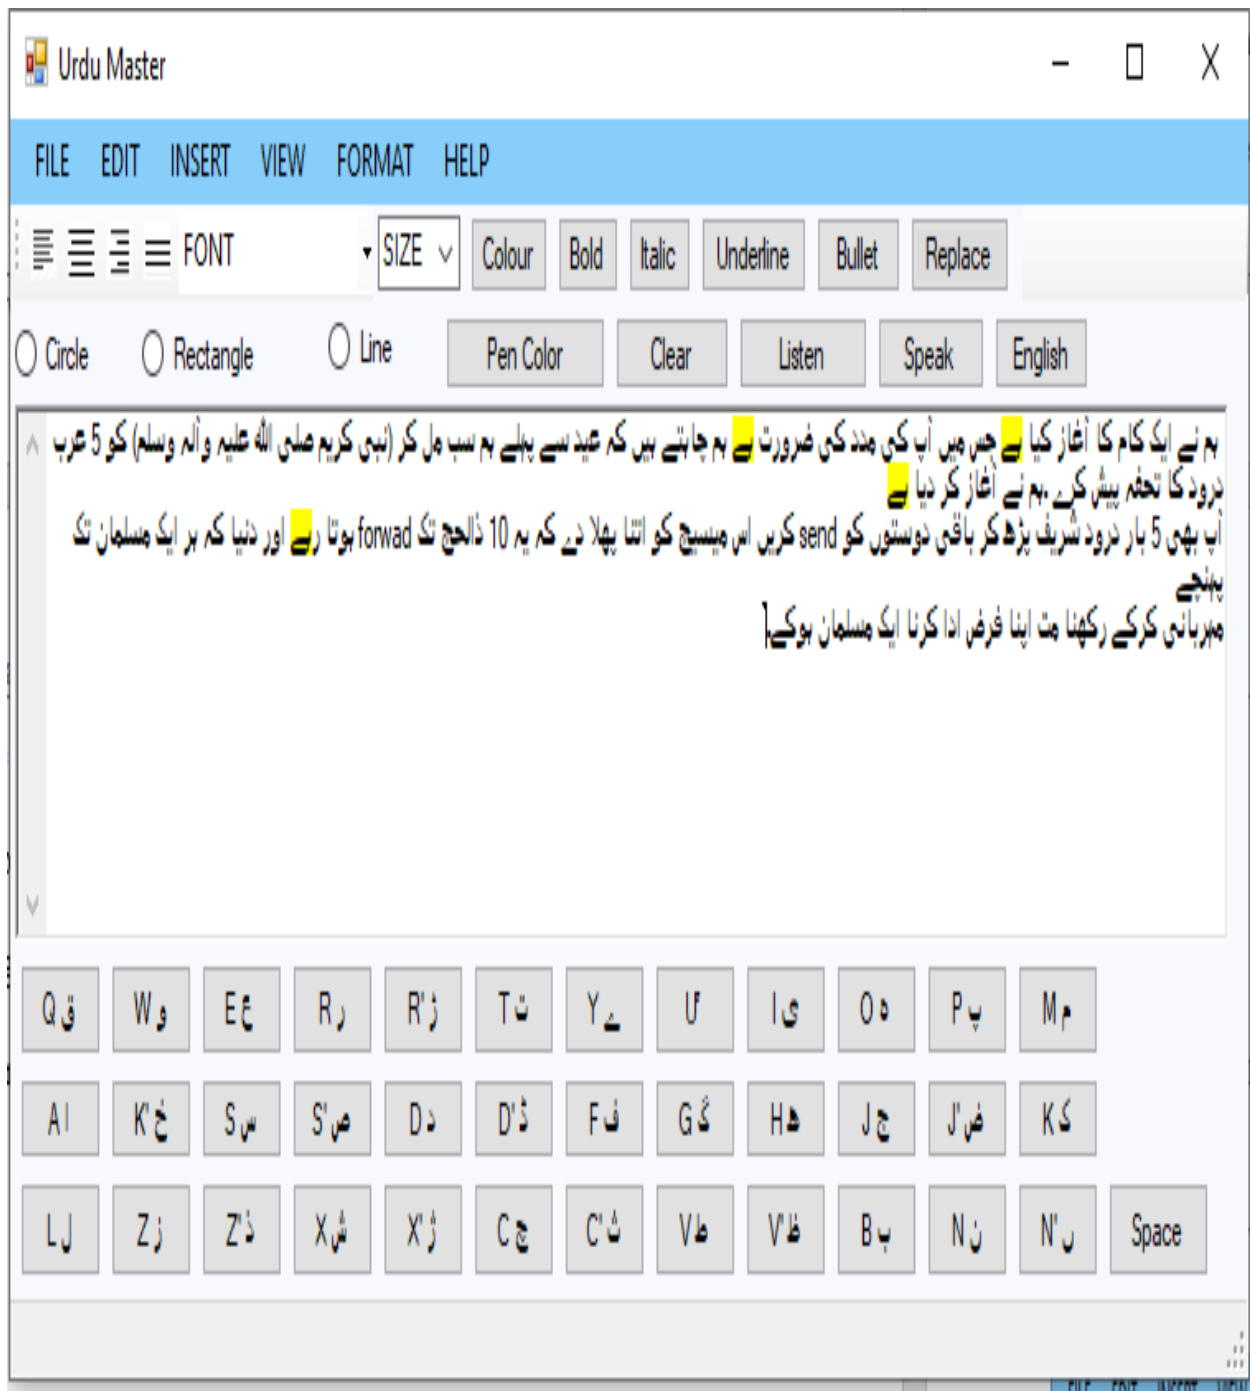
Urdu Master

FILE EDIT INSERT VIEW FORMAT HELP

FONT SIZE Colour Bold Italic Underline Bullet Replace

Circle Rectangle Line Pen Color Clear Listen Speak English

ہم نے ایک کام کا آغاز کیا ہے جس میں آپ کی مدد کی ضرورت ہے ہم چاہتے ہیں کہ عید سے پہلے ہم سب مل کر (نبی کریم صلی اللہ علیہ وآلہ وسلم) کو 5 عرب درود کا تحفہ پیش کریں۔ہم نے آغاز کر دیا ہے
آپ بھی 5 بار درود شریف پڑھ کر باقی دوستوں کو send کریں اس میسیج کو اتنا پھیلا دے کہ یہ 10 ذالحج تک forwad ہوتا رہے اور دنیا کہ ہر ایک مسلمان تک پہنچے
مہربانی کرکے رکھنا مت اپنا فرض ادا کرنا ایک مسلمان ہوکے

| Q ق | W و | E ع | R ر | R' ڑ | T ت | Y ے | U ُ | I ی | O ہ | P پ | M م |
| A ا | K' خ | S س | S' ص | D د | D' ڈ | F ف | G گ | H ھ | J ج | J' ض | K ک |
| L ل | Z ز | Z' ذ | X ش | X' ژ | C چ | C' ث | V ط | V' ظ | B ب | N ن | N' ں | Space |